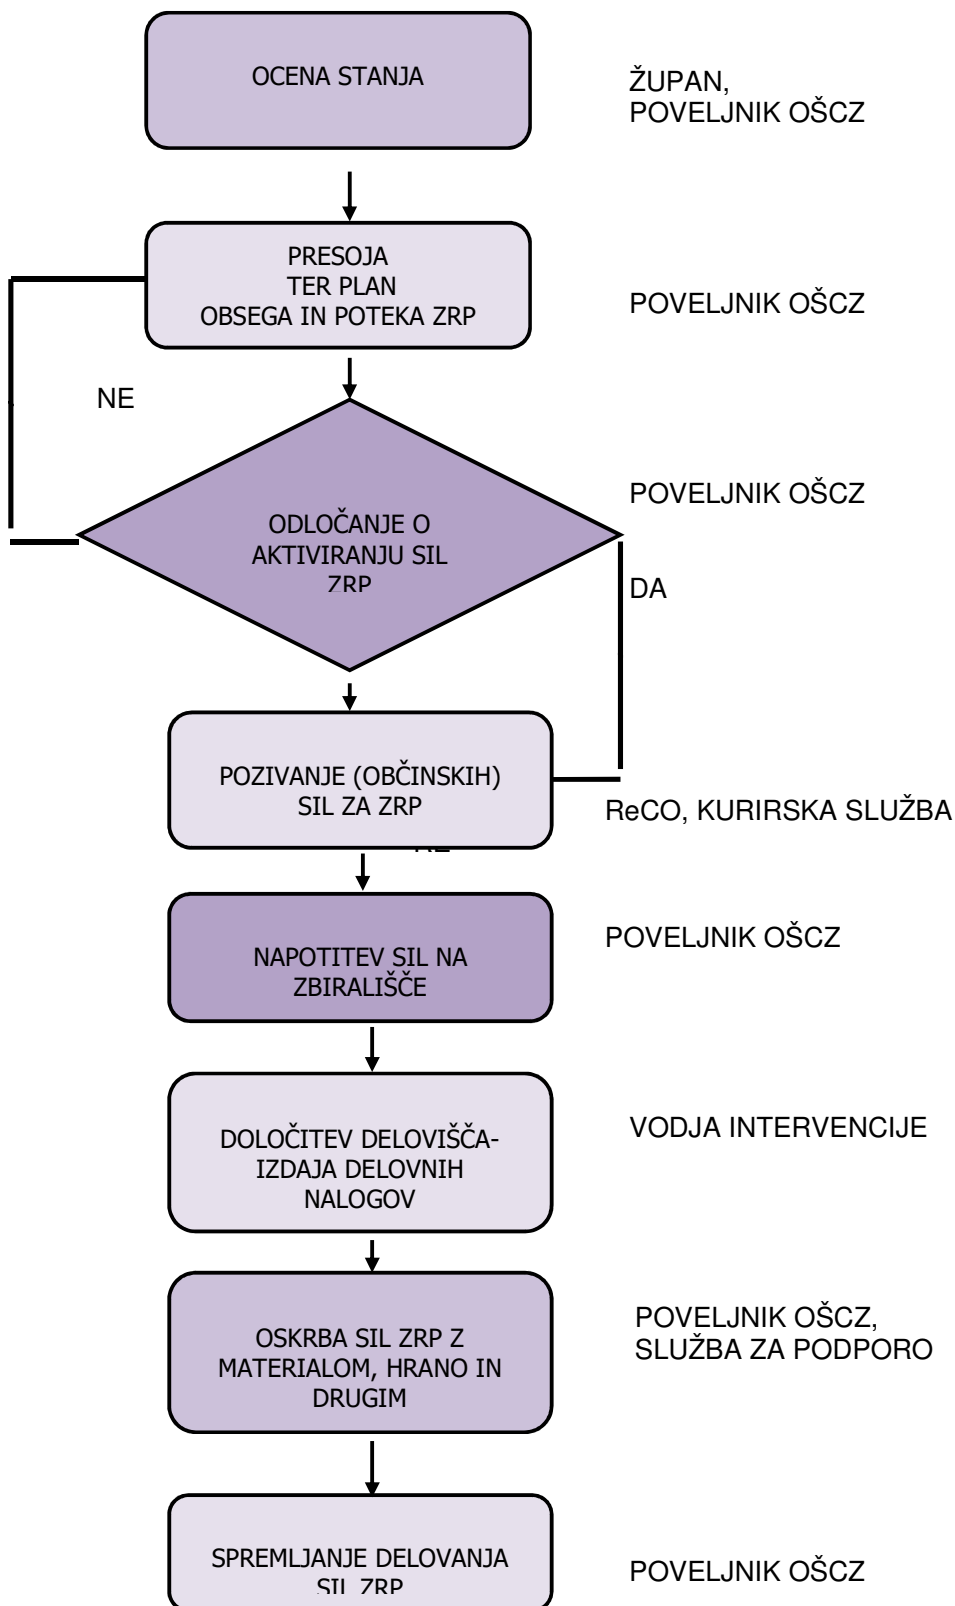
OCENA STANJA

ŽUPAN, POVELJNIK OŠCZ

PRESOJA TER PLAN OBSEGA IN POTEKA ZRP

POVELJNIK OŠCZ

NE

POVELJNIK OŠCZ

ODLOČANJE O AKTIVIRANJU SIL ZRP

DA

POZIVANJE (OBČINSKIH) SIL ZA ZRP

ReCO, KURIRSKA SLUŽBA

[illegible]

NAPOTITEV SIL NA ZBIRALIŠČE

POVELJNIK OŠCZ

DOLOČITEV DELOVIŠČA-IZDAJA DELOVNIH NALOGOV

VODJA INTERVENCIJE

OSKRBA SIL ZRP Z MATERIALOM, HRANO IN DRUGIM

POVELJNIK OŠCZ, SLUŽBA ZA PODPORO

SPREMLJANJE DELOVANJA SIL ZRP

POVELJNIK OŠCZ